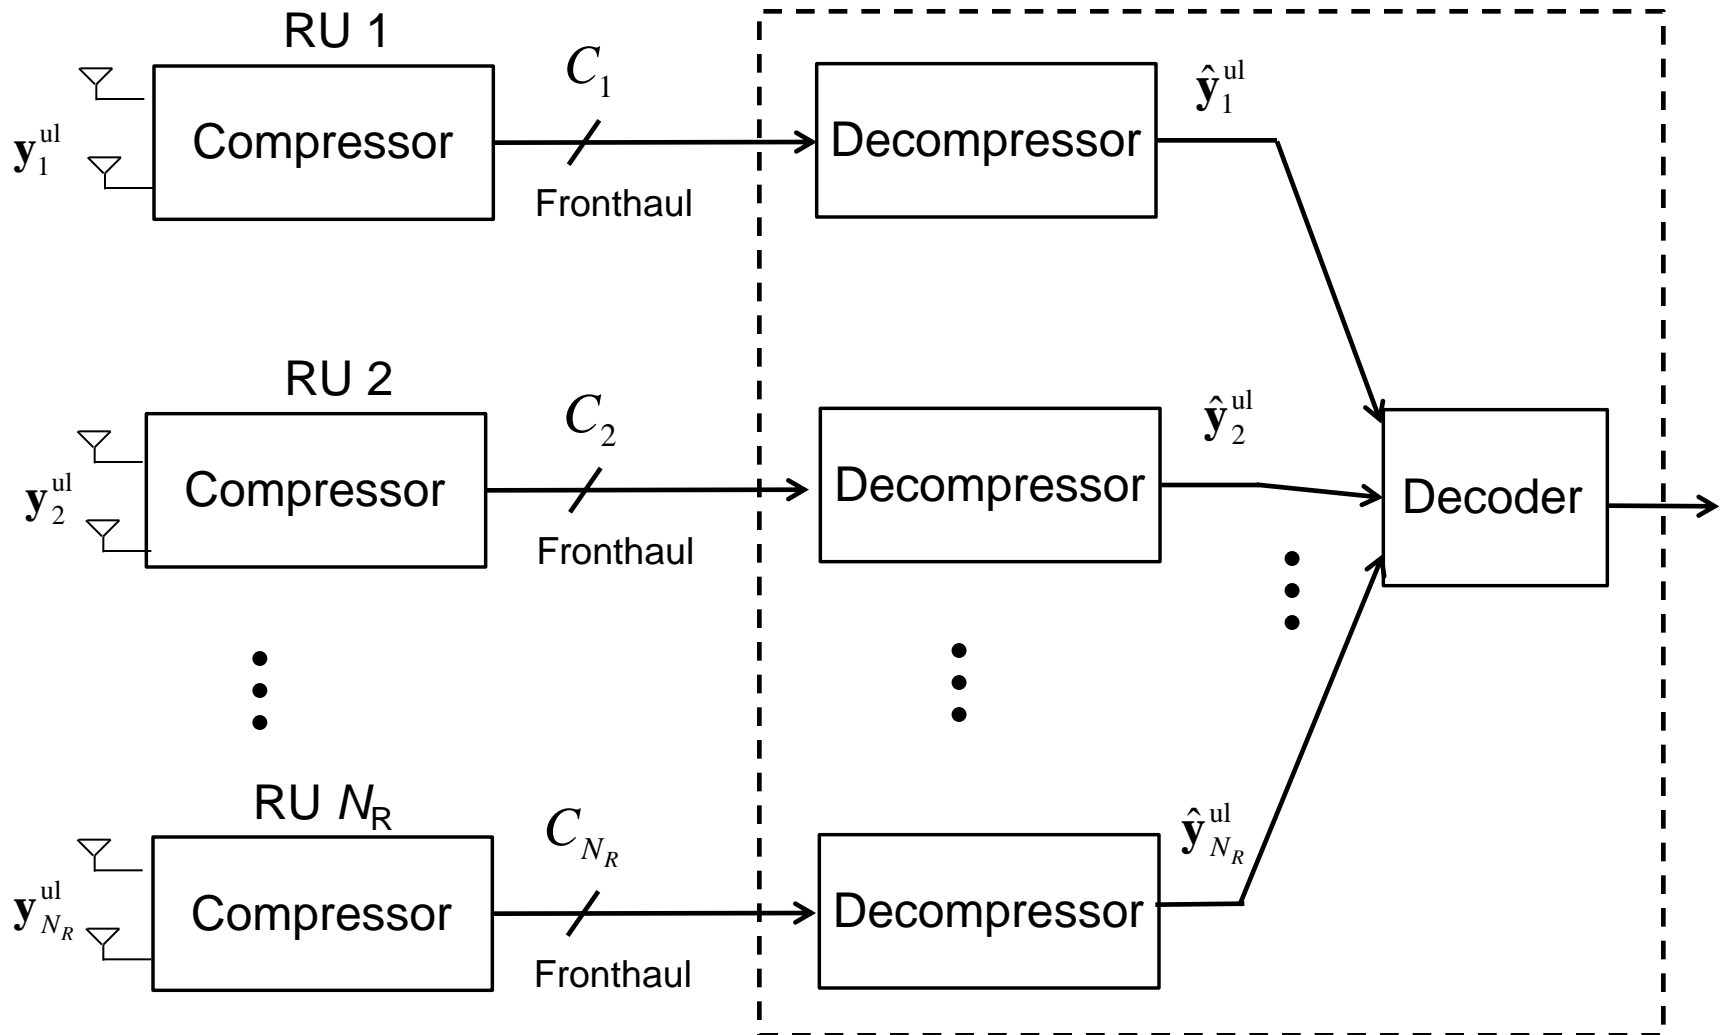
RU 1

$\mathbf{y}_1^{\text{ul}}$

Compressor

$C_1$

Fronthaul

Decompressor

$\hat{\mathbf{y}}_1^{\text{ul}}$

RU 2

$\mathbf{y}_2^{\text{ul}}$

Compressor

$C_2$

Fronthaul

Decompressor

$\hat{\mathbf{y}}_2^{\text{ul}}$

Decoder

RU $N_R$

$\mathbf{y}_{N_R}^{\text{ul}}$

Compressor

$C_{N_R}$

Fronthaul

Decompressor

$\hat{\mathbf{y}}_{N_R}^{\text{ul}}$